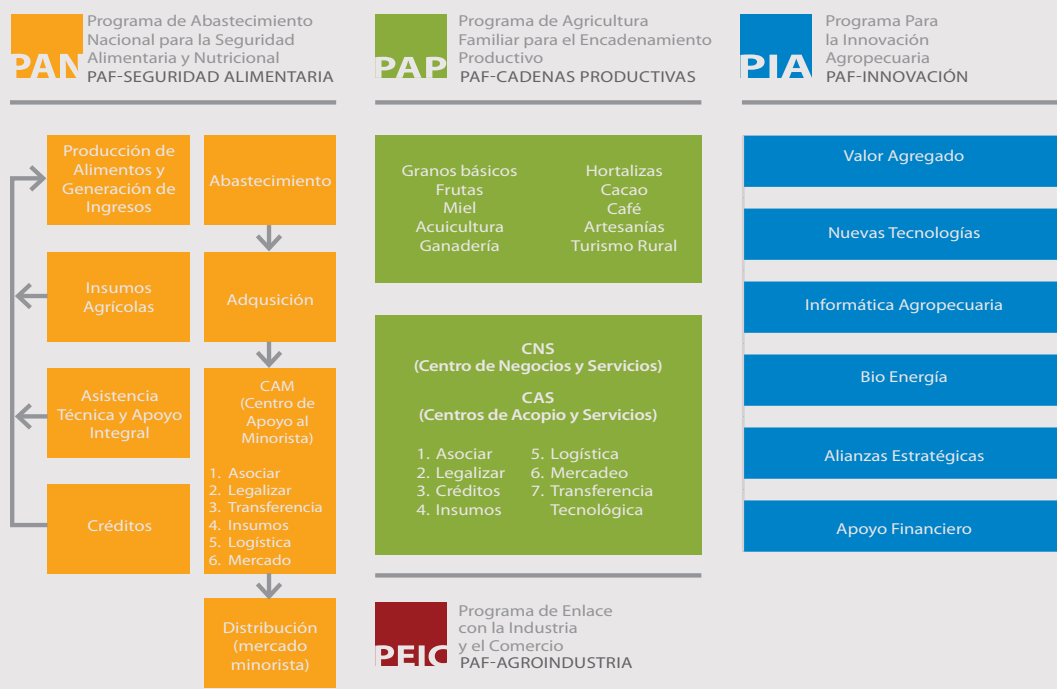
PAN Programa de Abastecimiento Nacional para la Seguridad Alimentaria y Nutricional
PAF-SEGURIDAD ALIMENTARIA

Producción de Alimentos y Generación de Ingresos

Insumos Agrícolas

Asistencia Técnica y Apoyo Integral

Créditos

Abastecimiento

Adqusición

CAM (Centro de Apoyo al Minorista)
1. Asociar
2. Legalizar
3. Transferencia
4. Insumos
5. Logística
6. Mercado

Distribución (mercado minorista)

PAP Programa de Agricultura Familiar para el Encadenamiento Productivo
PAF-CADENAS PRODUCTIVAS

Granos básicos
Frutas
Miel
Acuicultura
Ganadería

Hortalizas
Cacao
Café
Artesanías
Turismo Rural

CNS
(Centro de Negocios y Servicios)
CAS
(Centros de Acopio y Servicios)
1. Asociar
2. Legalizar
3. Créditos
4. Insumos
5. Logística
6. Mercadeo
7. Transferencia Tecnológica

PEIC Programa de Enlace con la Industria y el Comercio
PAF-AGROINDUSTRIA

PIA Programa Para la Innovación Agropecuaria
PAF-INNOVACIÓN

Valor Agregado

Nuevas Tecnologías

Informática Agropecuaria

Bio Energía

Alianzas Estratégicas

Apoyo Financiero